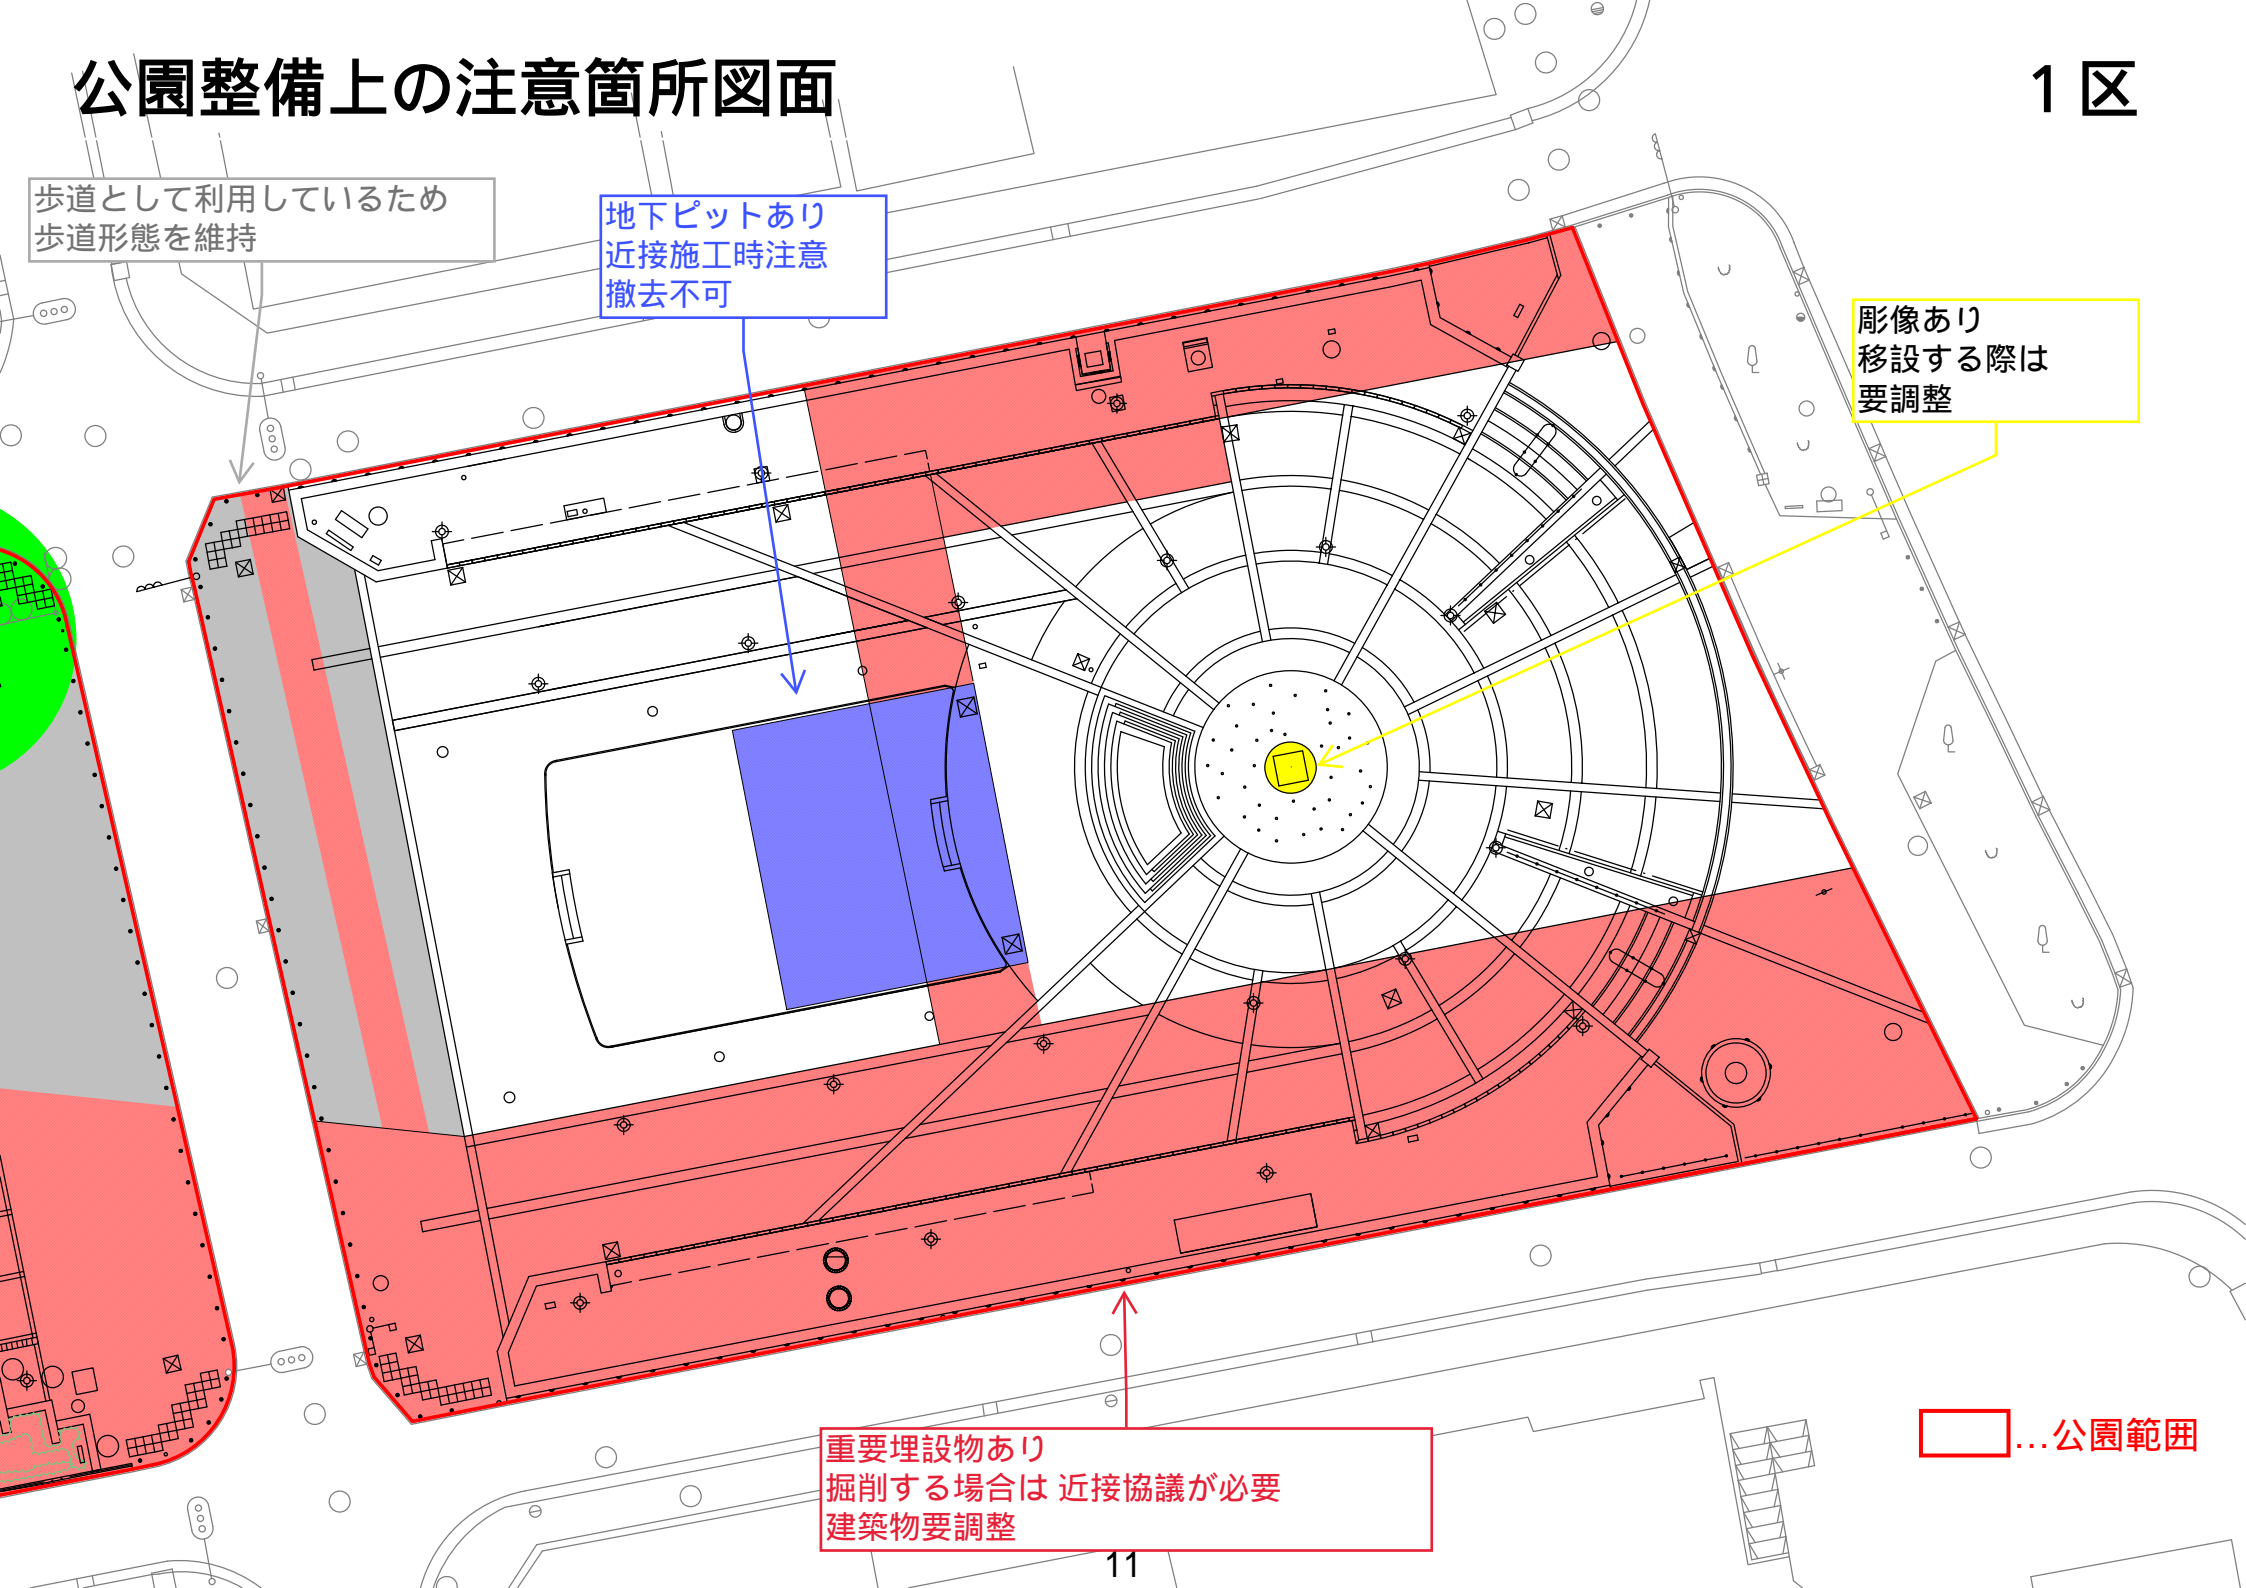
公園整備上の注意箇所図面

１区

歩道として利用しているため
歩道形態を維持

地下ピットあり
近接施工時注意
撤去不可

彫像あり
移設する際は
要調整

重要埋設物あり
掘削する場合は 近接協議が必要
建築物要調整

…公園範囲

11